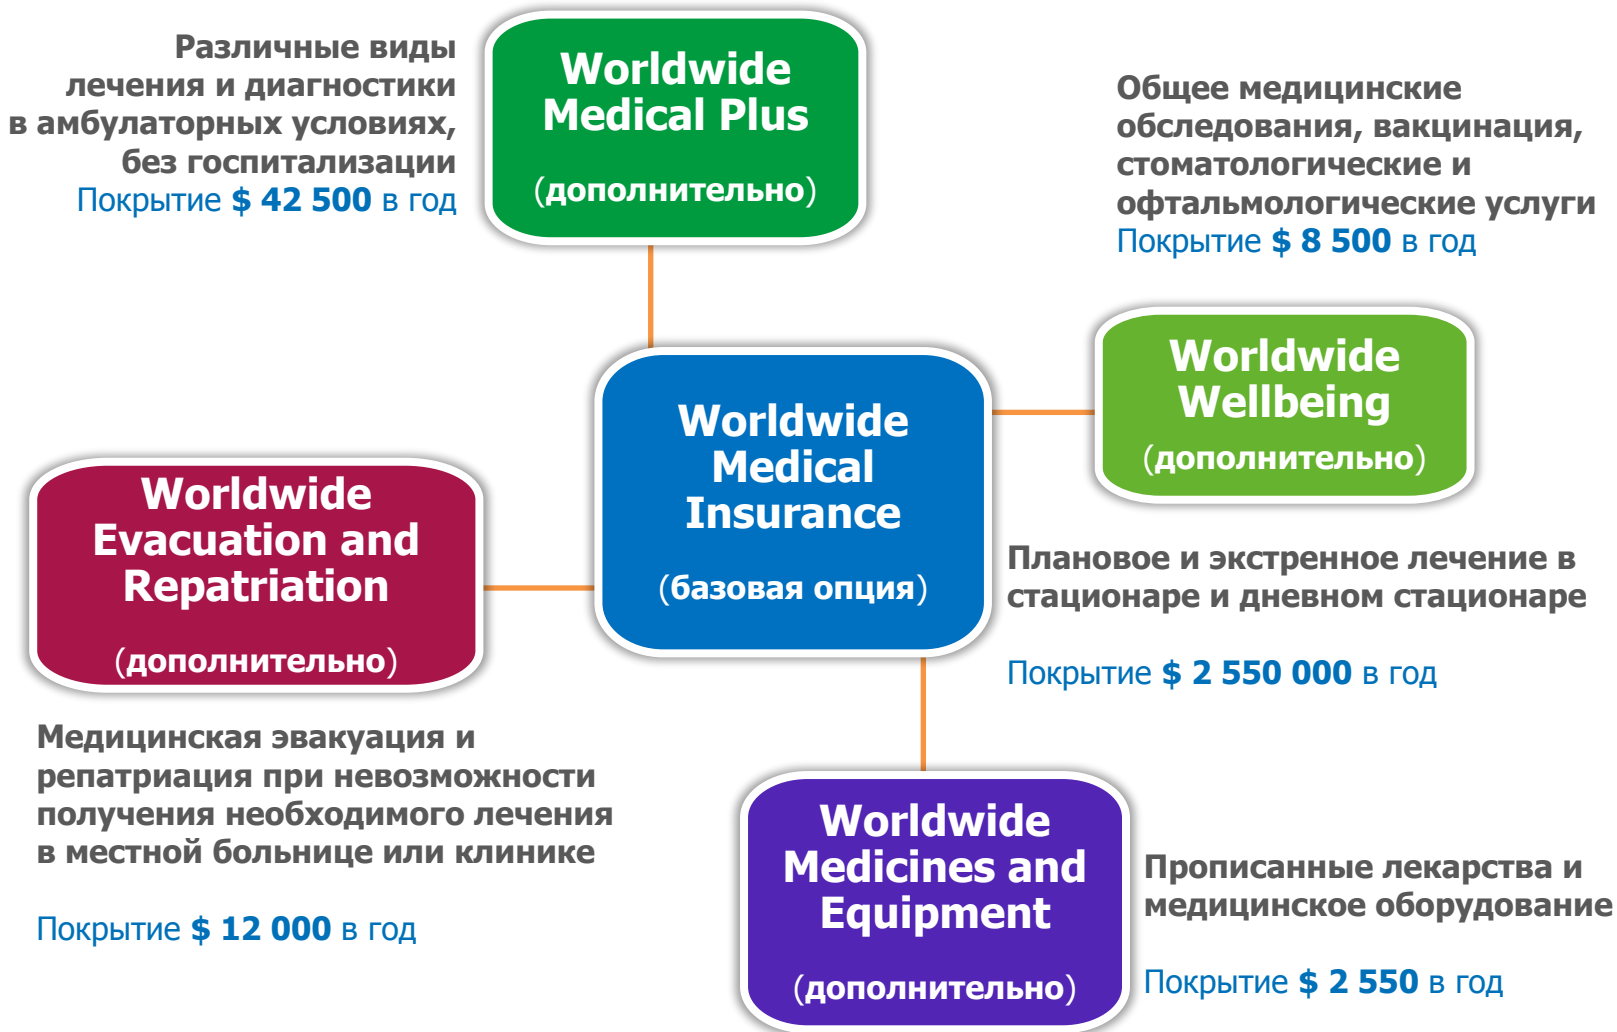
Различные виды лечения и диагностики в амбулаторных условиях, без госпитализации
Покрытие $ 42 500 в год

Worldwide Medical Plus
(дополнительно)

Общее медицинские обследования, вакцинация, стоматологические и офтальмологические услуги
Покрытие $ 8 500 в год

Worldwide Wellbeing
(дополнительно)

Worldwide Medical Insurance
(базовая опция)

Worldwide Evacuation and Repatriation
(дополнительно)

Плановое и экстренное лечение в стационаре и дневном стационаре

Покрытие $ 2 550 000 в год

Медицинская эвакуация и репатриация при невозможности получения необходимого лечения в местной больнице или клинике

Покрытие $ 12 000 в год

Worldwide Medicines and Equipment
(дополнительно)

Прописанные лекарства и медицинское оборудование

Покрытие $ 2 550 в год